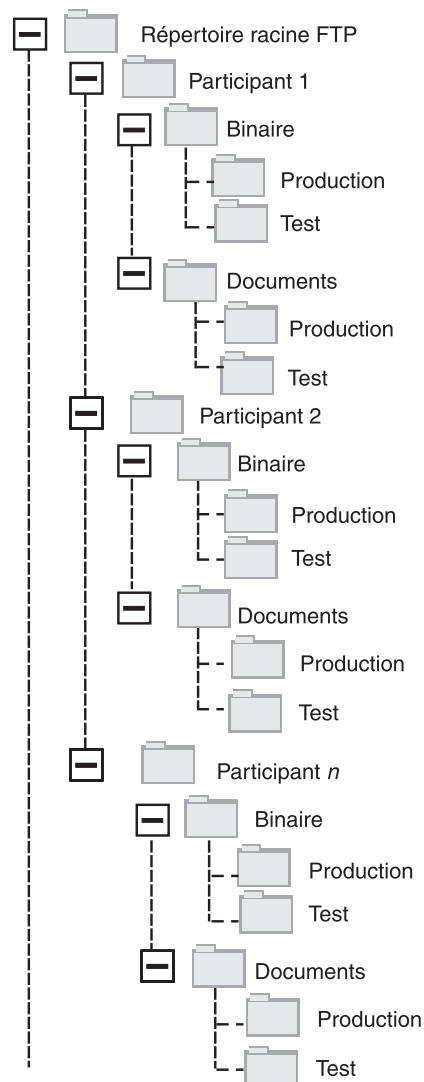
Répertoire racine FTP

Participant 1

Binaire

Production

Test

Documents

Production

Test

Participant 2

Binaire

Production

Test

Documents

Production

Test

Participant *n*

Binaire

Production

Test

Documents

Production

Test